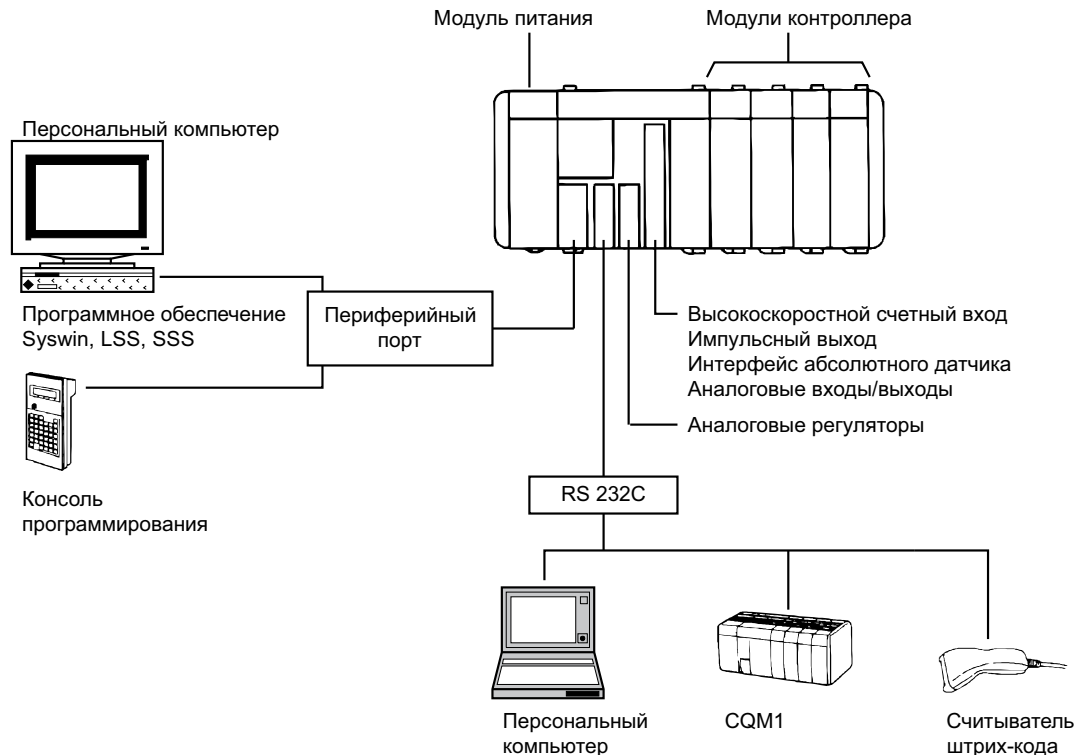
Модуль питания

Модули контроллера

Персональный компьютер

Программное обеспечение Syswin, LSS, SSS

Периферийный порт

Консоль программирования

Высокоскоростной счетный вход
Импульсный выход
Интерфейс абсолютного датчика
Аналоговые входы/выходы

Аналоговые регуляторы

RS 232C

Персональный компьютер

CQM1

Считыватель штрих-кода